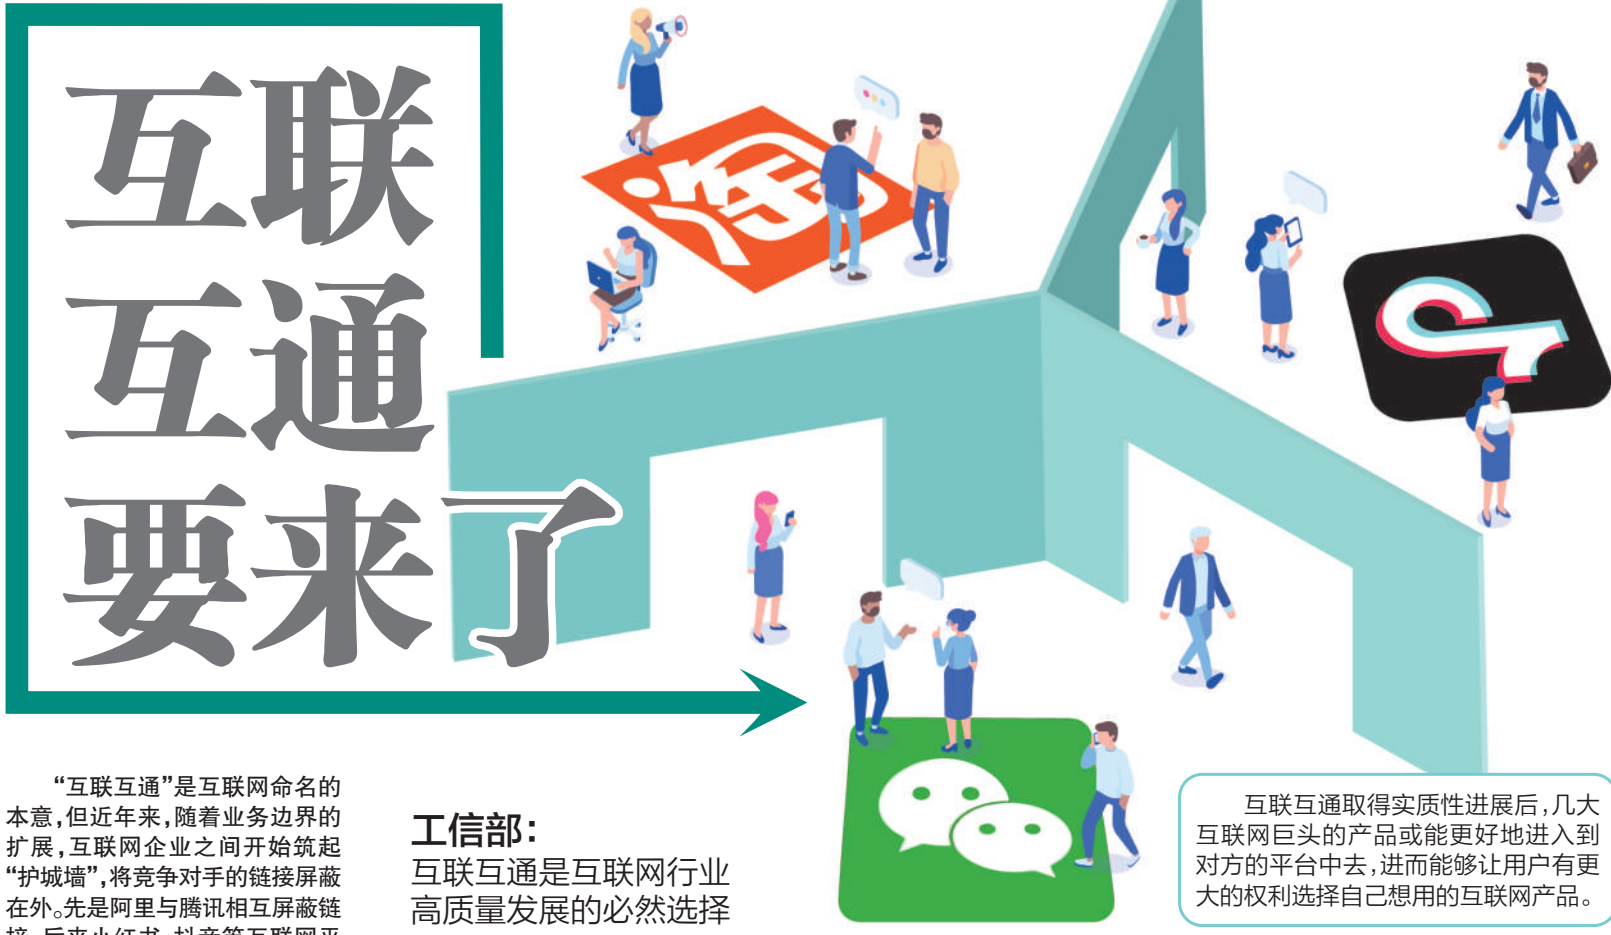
互联互通要来了

“互联互通”是互联网命名的本意，但近年来，随着业务边界的扩展，互联网企业之间开始筑起“护城墙”，将竞争对手的链接屏蔽在外。先是阿里与腾讯相互屏蔽链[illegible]

工信部：
互联互通是互联网行业高质量发展的必然选择

互联互通取得实质性进展后，几大互联网巨头的产品或能更好地进入到对方的平台中去，进而能够让用户有更大的权利选择自己想用的互联网产品。